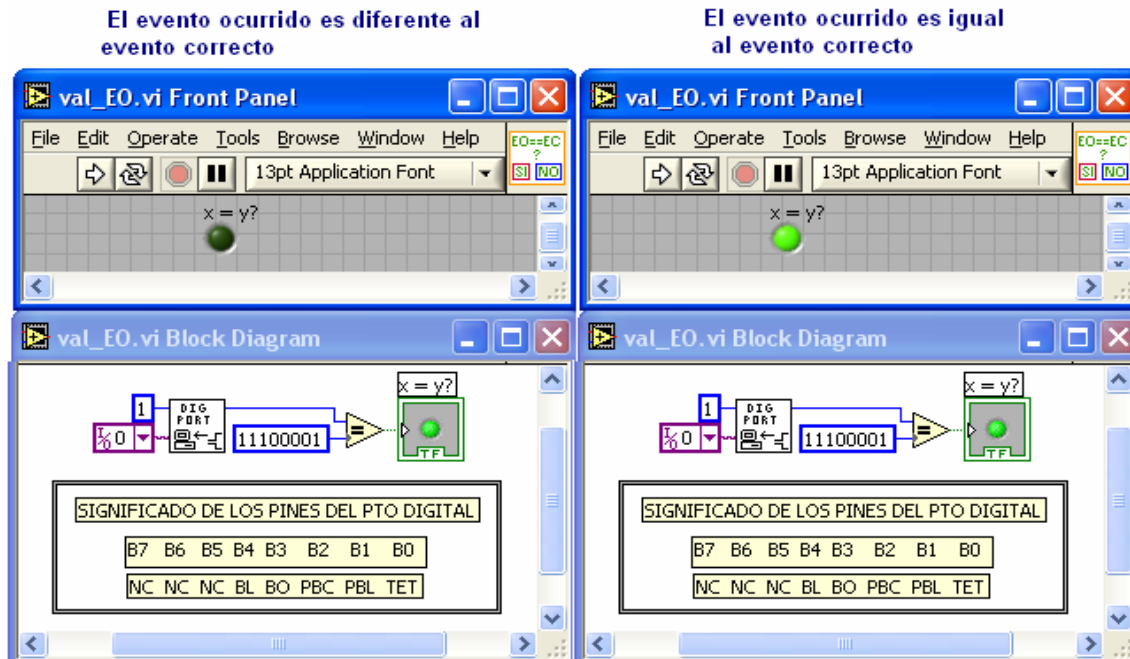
El evento ocurrido es diferente al evento correcto

val_EO.vi Front Panel

File Edit Operate Tools Browse Window Help

13pt Application Font

EO==EC ? SI NO

x = y?

val_EO.vi Block Diagram

1

DIG PORT

%0

11100001

x = y?

TF

SIGNIFICADO DE LOS PINES DEL PTO DIGITAL

B7 B6 B5 B4 B3 B2 B1 B0

NC NC NC BL BO PBC PBL TET

El evento ocurrido es igual al evento correcto

val_EO.vi Front Panel

File Edit Operate Tools Browse Window Help

13pt Application Font

EO==EC ? SI NO

x = y?

val_EO.vi Block Diagram

1

DIG PORT

%0

11100001

x = y?

TF

SIGNIFICADO DE LOS PINES DEL PTO DIGITAL

B7 B6 B5 B4 B3 B2 B1 B0

NC NC NC BL BO PBC PBL TET